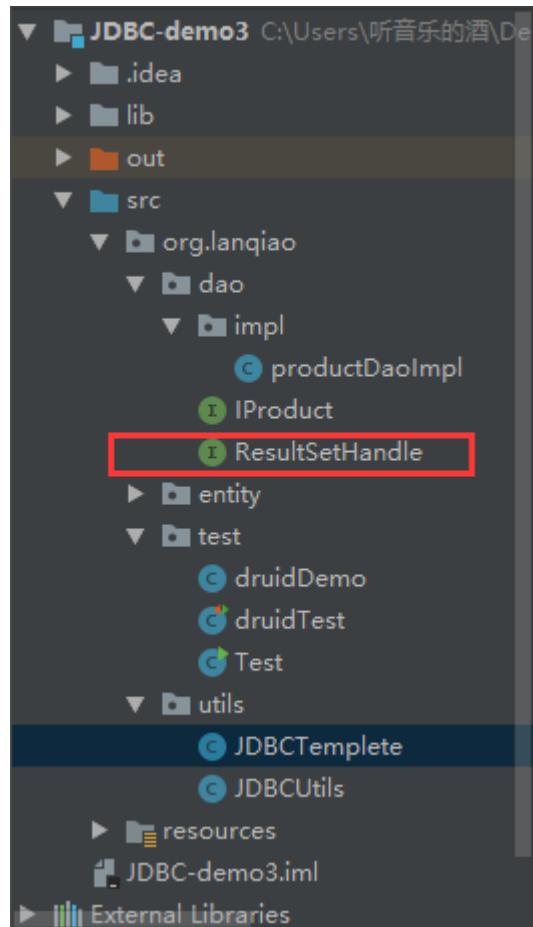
JDBC-demo3 C:\Users\听音乐的酒\De
.idea
lib
out
src
org.lanqiao
dao
impl
productDaoImpl
IProduct
ResultSetHandle
entity
test
druidDemo
druidTest
Test
utils
JDBCTemplete
JDBCUtils
resources
JDBC-demo3.iml
External Libraries